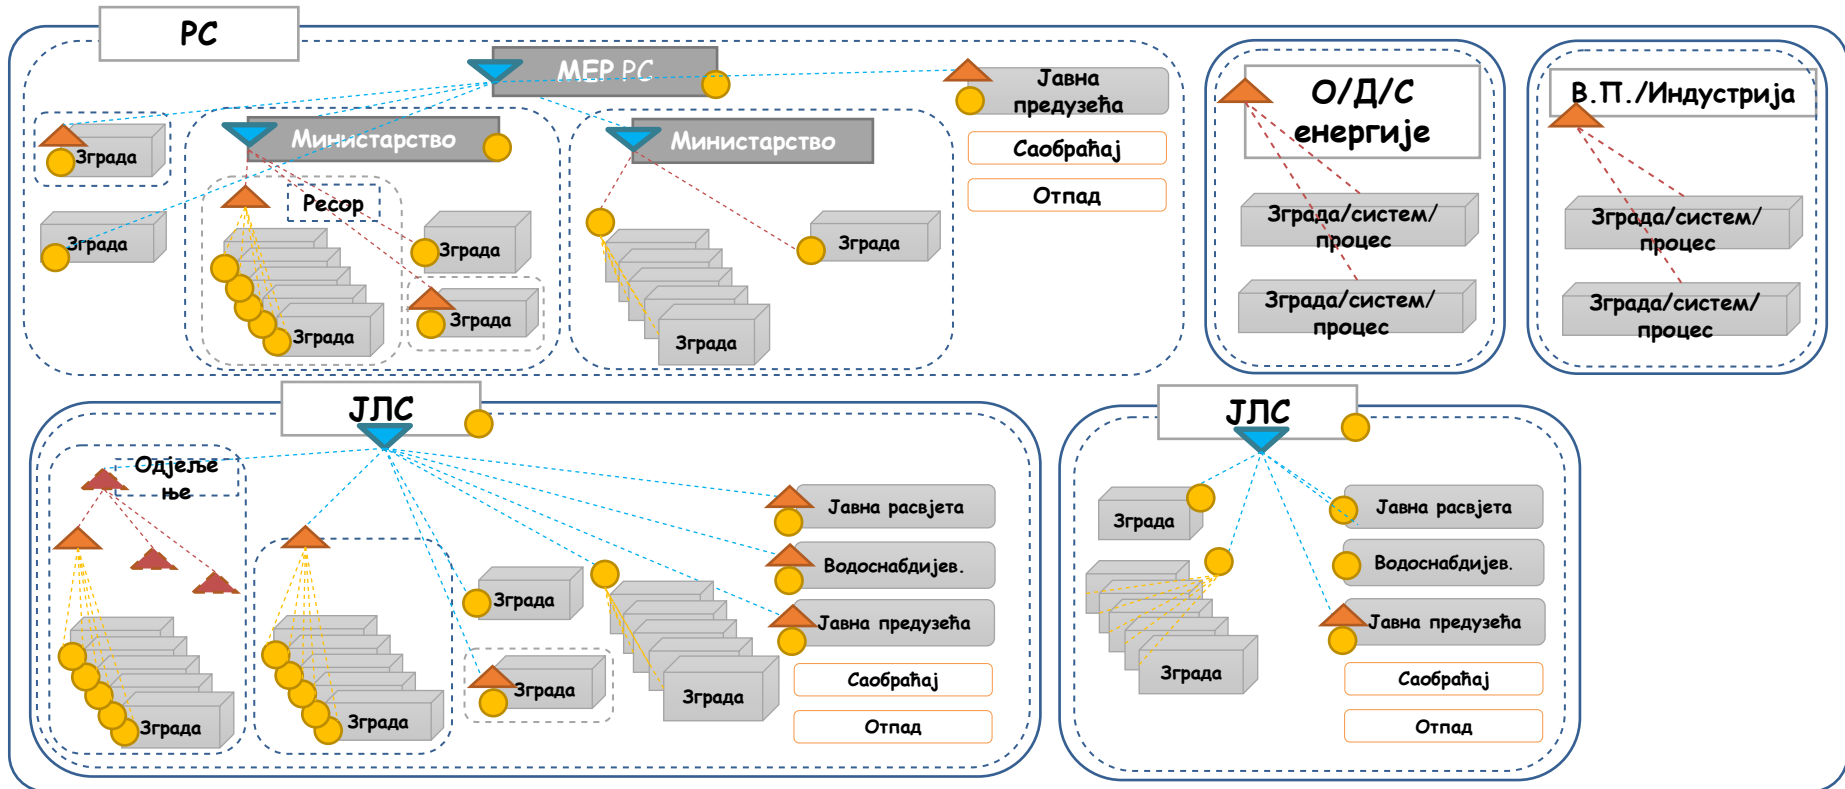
РС

МЕР РС

Јавна предузећа

Саобраћај

Отпад

Зграда

Министарство

Министарство

Зграда

Ресор

Зграда

Зграда

Зграда

Зграда

Зграда

О/Д/С енергије

Зграда/систем/ процес

Зграда/систем/ процес

В.П./Индустрија

Зграда/систем/ процес

Зграда/систем/ процес

ЈЛС

Одјељење

Јавна расвјета

Водоснабдијев.

Јавна предузећа

Саобраћај

Отпад

Зграда

Зграда

Зграда

Зграда

Зграда

ЈЛС

Зграда

Јавна расвјета

Водоснабдијев.

Јавна предузећа

Саобраћај

Отпад

Зграда